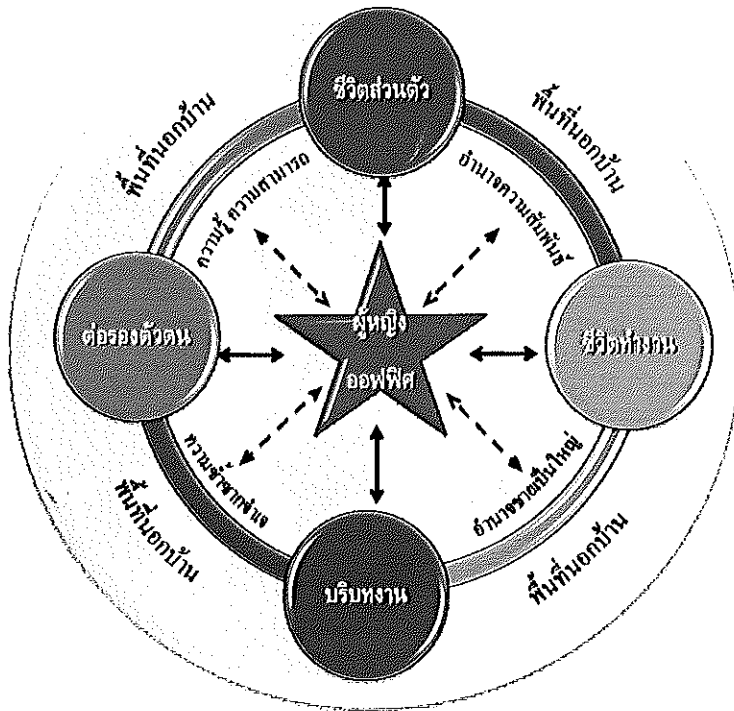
ชีวิตส่วนตัว

พื้นที่นอกบ้าน

พื้นที่นอกบ้าน

ความรู้ ความสามารถ

อำนาจความสัมพันธ์

ต่อรองตัวตน

ผู้หญิง ออฟฟิศ

ชีวิตทำงาน

ความงามจากร่างกาย

อำนาจชายเป็นใหญ่

พื้นที่นอกบ้าน

พื้นที่นอกบ้าน

บริบทงาน